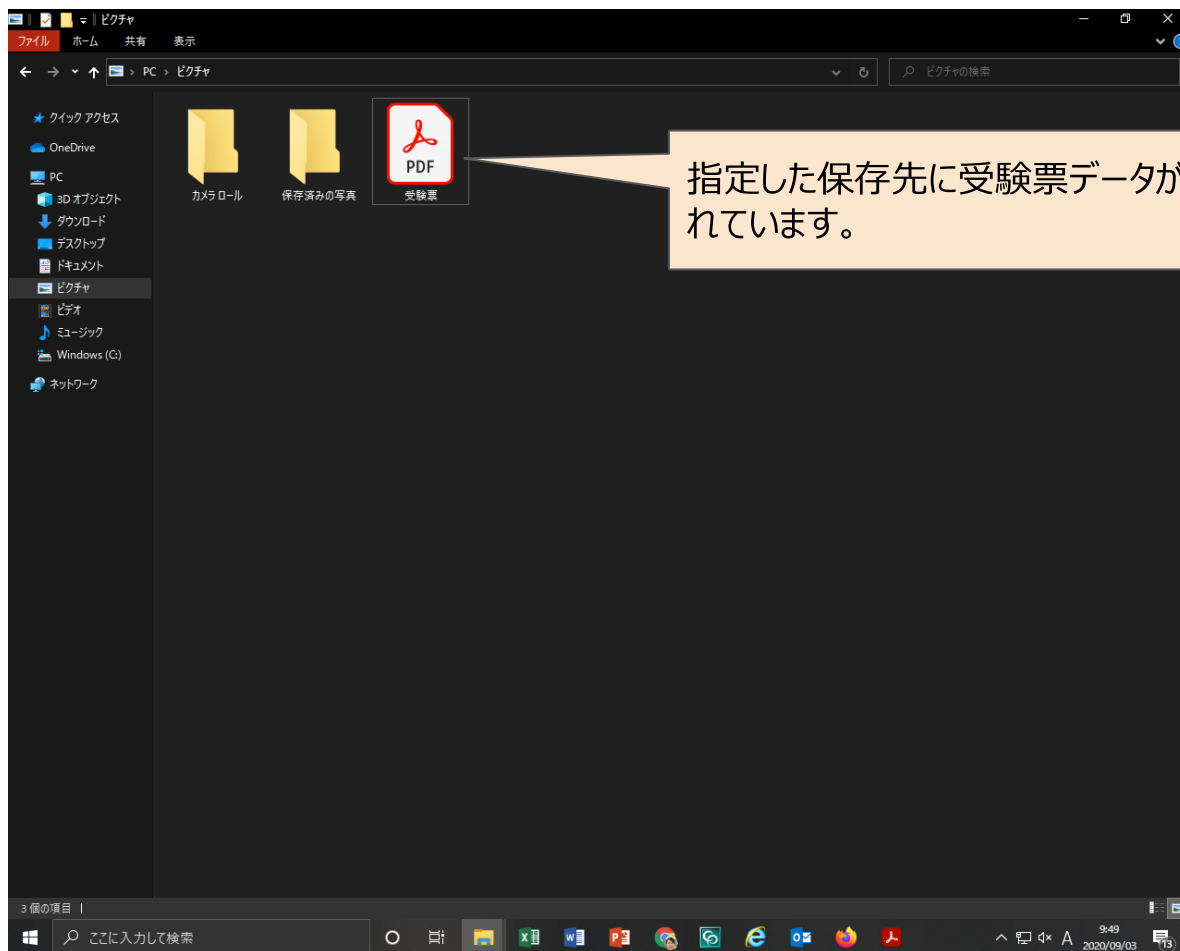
ピクチャ

ファイル ホーム 共有 表示

PC › ピクチャ

ピクチャの検索

クイック アクセス
OneDrive
PC
3D オブジェクト
ダウンロード
デスクトップ
ドキュメント
ピクチャ
ビデオ
ミュージック
Windows (C:)
ネットワーク

カメラ ロール
保存済みの写真
PDF
受験票

指定した保存先に受験票データが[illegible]
れています。

3 個の項目

ここに入力して検索

A
9:49
2020/09/03
13